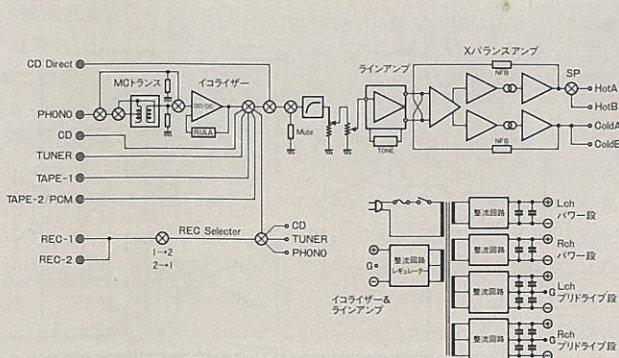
CD Direct
PHONO
CD
TUNER
TAPE-1
TAPE-2/PCM
MCトランス
イコライザー
DC/DC
RIAA
Mute
ラインアンプ
TONE
Xバランスアンプ
NFB
NFB
SP
HotA
HotB
ColdA
ColdB
REC-1
REC-2
REC Selecter
1→2
2→1
CD
TUNER
PHONO
整流回路
Lch パワー段
整流回路
Rch パワー段
整流回路 レギュレーター
G
イコライザー& ラインアンプ
整流回路
G
Lch プリドライブ段
整流回路
G
Rch プリドライブ段